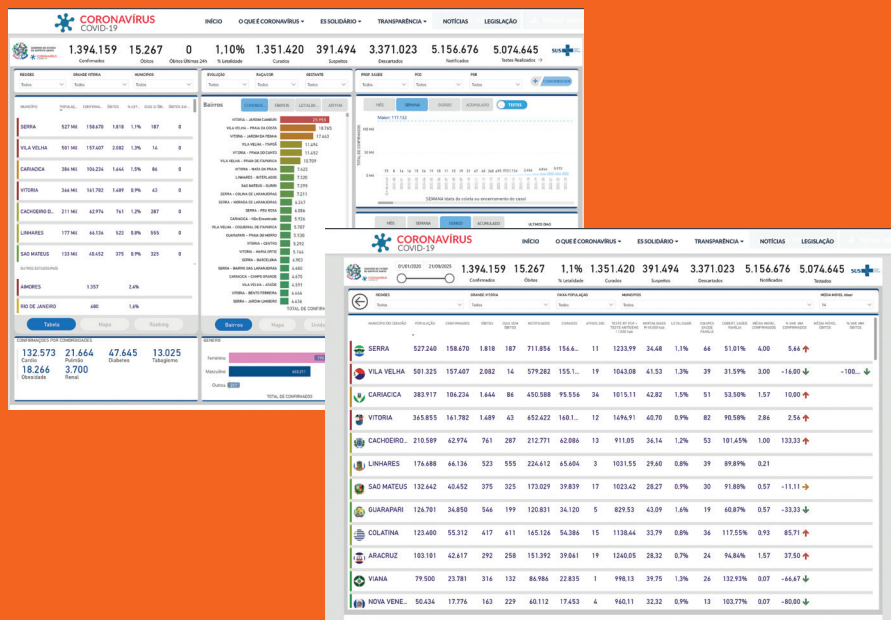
CORONAVÍRUS
COVID-19

INÍCIO O QUE É CORONAVÍRUS ES SOLIDÁRIO TRANSPARÊNCIA NOTÍCIAS LEGISLAÇÃO

1.394.159 Confirmados
15.267 Óbitos
0 Óbitos Últimas 24h
1,10% % Letalidade
1.351.420 Curados
391.494 Suspeitos
3.371.023 Descartados
5.156.676 Notificados
5.074.645 Testes Realizados

| MUNICÍPIO | POPULAÇÃO | CONFIRMADOS | ÓBITOS | % LETALIDADE | ÓBITOS ÚLTIMAS 24H |
|---|---|---|---|---|---|
| SERRA | 527 Mil | 158.670 | 1.818 | 1,1% | 187 |
| VILA VELHA | 501 Mil | 157.407 | 2.082 | 1,3% | 14 |
| CARIACICA | 384 Mil | 106.234 | 1.664 | 1,5% | 86 |
| VITORIA | 366 Mil | 161.782 | 1.489 | 0,9% | 43 |
| CACHOEIRO D... | 211 Mil | 62.974 | 761 | 1,2% | 287 |
| LINHARES | 177 Mil | 66.136 | 523 | 0,8% | 555 |
| SAO MATEUS | 133 Mil | 40.452 | 375 | 0,9% | 325 |
| AIMORES | | 1.357 | | 2,6% | |
| RIO DE JANEIRO | | 480 | | 1,6% | |

Tabela Mapa Ranking

CONFIRMADOS POR COMORBIDADES
132.573 Cardio
21.664 Pulmão
47.645 Diabetes
13.025 Tabagismo
18.266 Obesidade
3.700 Renal

Bairros
VITORIA - JARDIM CAMBURI 25.995
VILA VELHA - PRAIA DA COSTA 18.765
VITORIA - JARDIM DA PENHA 17.663
VILA VELHA - ITAPOÃ 11.694
VITORIA - PRAIA DO CANTO 11.652
VILA VELHA - PRAIA DE ITAPARICA 10.709
Bairros Mapa

GÊNERO
Feminino
Masculino 653.271
Outros

CORONAVÍRUS
COVID-19

INÍCIO O QUE É CORONAVÍRUS ES SOLIDÁRIO TRANSPARÊNCIA NOTÍCIAS LEGISLAÇÃO

01/01/2020 21/08/2025

1.394.159 Confirmados
15.267 Óbitos
1,1% % Letalidade
1.351.420 Curados
391.494 Suspeitos
3.371.023 Descartados
5.156.676 Notificados
5.074.645 Testados

REGIÕES Todos
GRANDE VITÓRIA Todos
FAIXA POPULAÇÃO Todos
MUNICÍPIOS Todos

| MUNICÍPIO | POPULAÇÃO | CONFIRMADOS | ÓBITOS | | | CURADOS | | | | % LETALIDADE | | | MÉDIA MÓVEL CONFIRMADOS | % VAR. | |
|---|---|---|---|---|---|---|---|---|---|---|---|---|---|---|---|
| SERRA | 527.240 | 158.670 | 1.818 | 187 | 711.856 | 156.6... | 11 | 1233.99 | 34.48 | 1,1% | 66 | 51.01% | 4.00 | 5.66 | |
| VILA VELHA | 501.325 | 157.407 | 2.082 | 14 | 579.282 | 155.1... | 19 | 1043.08 | 41.53 | 1,3% | 39 | 31.59% | 3.00 | -16.00 | -100.. |
| CARIACICA | 383.917 | 106.234 | 1.664 | 86 | 450.588 | 95.556 | 34 | 1015.11 | 42.82 | 1,5% | 51 | 53.50% | 1.57 | 10.00 | |
| VITORIA | 365.855 | 161.782 | 1.489 | 43 | 652.422 | 160.1... | 12 | 1496.91 | 40.70 | 0,9% | 82 | 90.58% | 2.86 | 2.56 | |
| CACHOEIRO... | 210.589 | 62.974 | 761 | 287 | 212.771 | 62.086 | 13 | 911.05 | 36.14 | 1,2% | 53 | 101.45% | 1.00 | 133.33 | |
| LINHARES | 176.688 | 66.136 | 523 | 555 | 224.612 | 65.604 | 3 | 1031.55 | 29.60 | 0,8% | 39 | 89.89% | 0.21 | | |
| SAO MATEUS | 132.642 | 40.452 | 375 | 325 | 173.029 | 39.839 | 17 | 1023.42 | 28.27 | 0,9% | 30 | 91.89% | 0.57 | -11.11 | |
| GUARAPARI | 126.701 | 34.850 | 546 | 199 | 120.831 | 34.120 | 5 | 829.53 | 43.09 | 1,6% | 19 | 60.87% | 0.57 | -33.33 | |
| COLATINA | 123.400 | 55.312 | 417 | 611 | 165.126 | 54.386 | 15 | 1138.44 | 33.79 | 0,8% | 36 | 117.55% | 0.93 | 85.71 | |
| ARACRUZ | 103.101 | 42.617 | 292 | 258 | 151.392 | 39.061 | 19 | 1240.05 | 28.32 | 0,7% | 24 | 94.84% | 1.57 | 37.50 | |
| VIANA | 79.500 | 23.781 | 316 | 132 | 86.986 | 22.835 | 1 | 998.13 | 39.75 | 1,3% | 26 | 132.93% | 0.07 | -66.67 | |
| NOVA VENE... | 50.434 | 17.776 | 163 | 229 | 60.112 | 17.453 | 4 | 960.11 | 32.32 | 0,9% | 13 | 103.77% | 0.07 | -80.00 | |